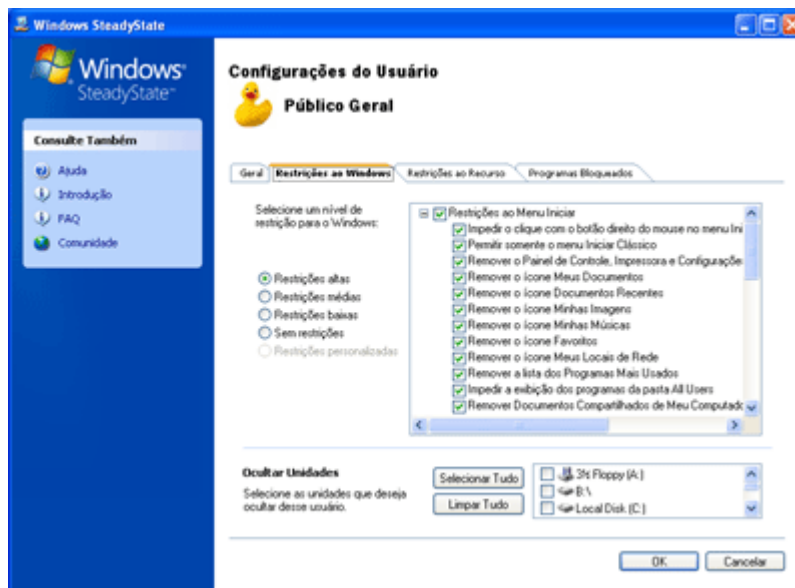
Windows SteadyState

Windows SteadyState

Consulte Também

Ajuda
Introdução
FAQ
Comunidade

Configurações do Usuário

Público Geral

Geral | Restrições ao Windows | Restrições ao Recurso | Programas Bloqueados

Selecione um nível de restrição para o Windows:

Restrições altas
Restrições médias
Restrições baixas
Sem restrições
Restrições personalizadas

Restrições ao Menu Iniciar
Impedir o clique com o botão direito do mouse no menu Ini
Permitir somente o menu Iniciar Clássico
Remover o Painel de Controle, Impressora e Configuraçõe
Remover o ícone Meus Documentos
Remover o ícone Documentos Recentes
Remover o ícone Minhas Imagens
Remover o ícone Minhas Músicas
Remover o ícone Favoritos
Remover o ícone Meus Locais de Rede
Remover a lista dos Programas Mais Usados
Impedir a exibição dos programas da pasta All Users
Remover Documentos Compartilhados de Meu Computado

Ocultar Unidades
Selecione as unidades que deseja ocultar desse usuário.

Selecionar Tudo
Limpar Tudo

3½ Floppy (A:)
B:\
Local Disk (C:)

OK
Cancelar